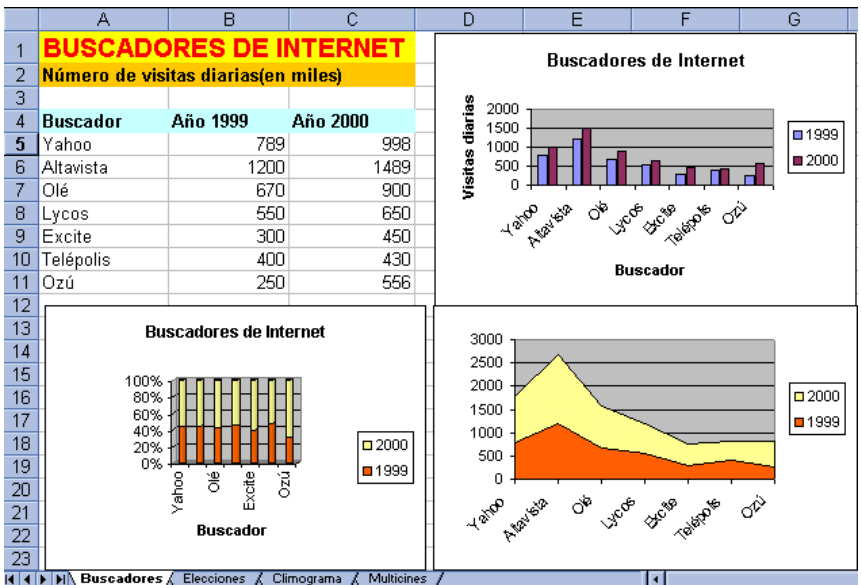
| | A | B | C | D | E | F | G |
|---|---|---|---|---|---|---|---|
| 1 | BUSCADORES DE INTERNET | | | | | | |
| 2 | Número de visitas diarias(en miles) | | | | | | |
| 3 | | | | | | | |
| 4 | Buscador | Año 1999 | Año 2000 | | | | |
| 5 | Yahoo | 789 | 998 | | | | |
| 6 | Altavista | 1200 | 1489 | | | | |
| 7 | Olé | 670 | 900 | | | | |
| 8 | Lycos | 550 | 650 | | | | |
| 9 | Excite | 300 | 450 | | | | |
| 10 | Telépolis | 400 | 430 | | | | |
| 11 | Ozú | 250 | 556 | | | | |
| 12 | | | | | | | |
| 13 | | | | | | | |
| 14 | | | | | | | |
| 15 | | | | | | | |
| 16 | | | | | | | |
| 17 | | | | | | | |
| 18 | | | | | | | |
| 19 | | | | | | | |
| 20 | | | | | | | |
| 21 | | | | | | | |
| 22 | | | | | | | |
| 23 | | | | | | | |

Buscadores de Internet
Visitas diarias
2000
1500
1000
500
0
Yahoo Altavista Olé Lycos Excite Telépolis Ozú
Buscador
1999
2000

Buscadores de Internet
100%
80%
60%
40%
20%
0%
Yahoo Olé Excite Ozú
Buscador
2000
1999

3000
2500
2000
1500
1000
500
0
Yahoo Altavista Olé Lycos Excite Telépolis Ozú
2000
1999

Buscadores / Elecciones / Climograma / Multicines /